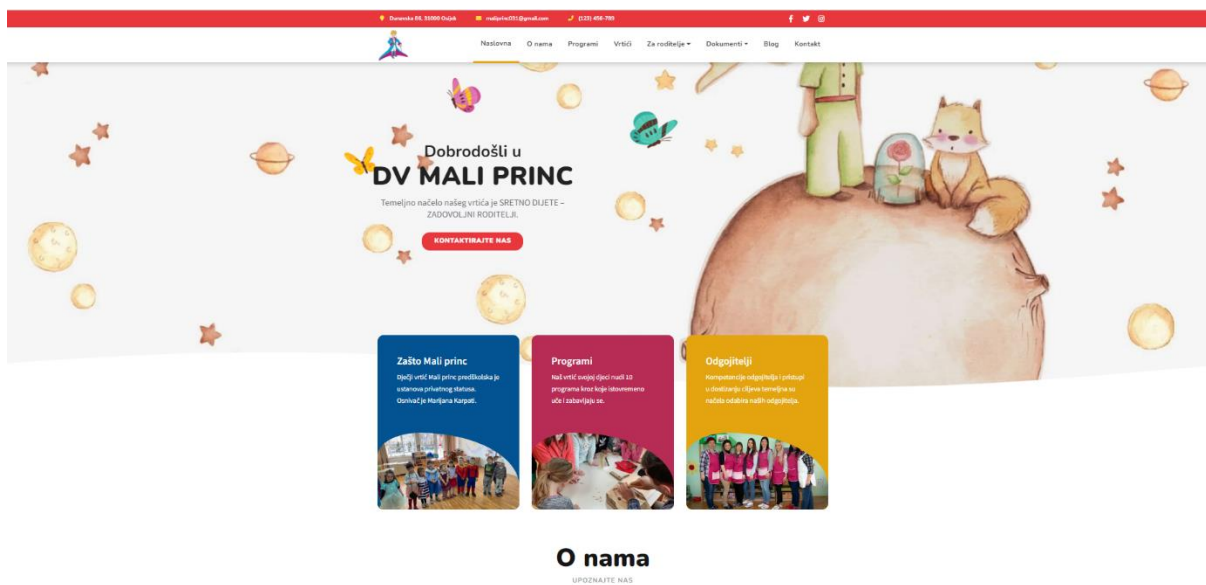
Dunavska 86, 31000 Osijek maliprinc031@gmail.com (123) 456-789

Naslovna O nama Programi Vrtići Za roditelje Dokumenti Blog Kontakt

Dobrodošli u
DV MALI PRINC

Temeljno načelo našeg vrtića je SRETNO DIJETE – ZADOVOLJNI RODITELJI.

KONTAKTIRAJTE NAS

Zašto Mali princ

Dječji vrtić Mali princ predškolska je ustanova privatnog statusa. Osnivač je Marijana Karpati.

Programi

Naš vrtić svojoj djeci nudi 10 programa kroz koje istovremeno uče i zabavljaju se.

Odgojitelji

Kompetencije odgojitelja i pristupi u dostizanju ciljeva temeljna su načela odabira naših odgojitelja.

O nama

UPOZNAJTE NAS